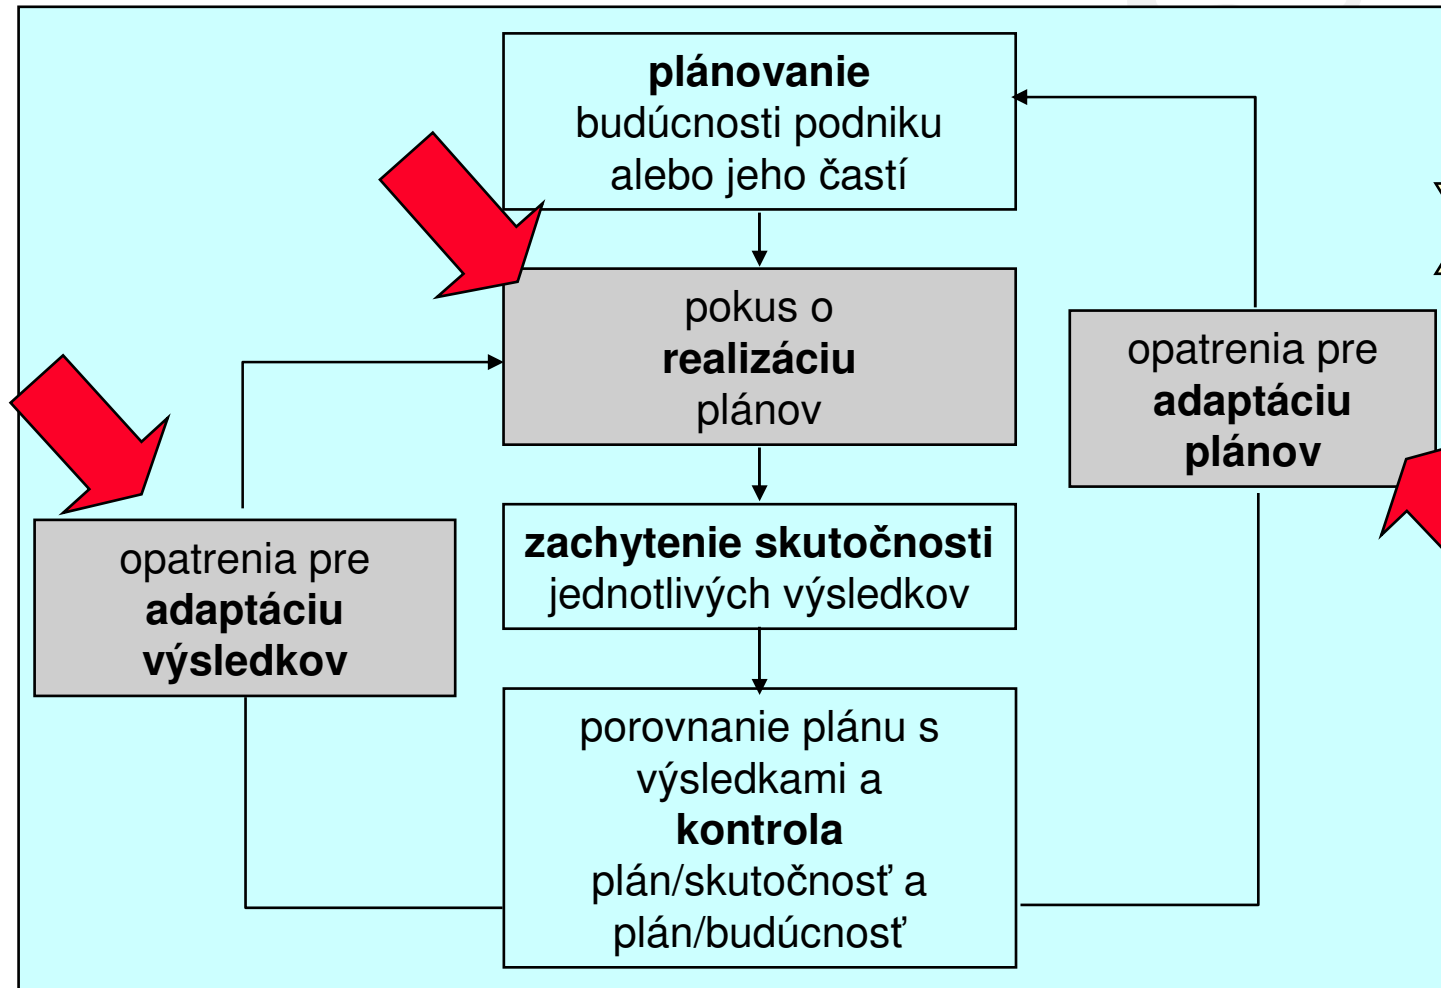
**plánovanie**
budúcnosti podniku
alebo jeho častí

pokus o
**realizáciu**
plánov

zachytenie skutočnosti
jednotlivých výsledkov

porovnanie plánu s
výsledkami a
**kontrola**
plán/skutočnosť a
plán/budúcnosť

opatrenia pre
**adaptáciu**
**výsledkov**

opatrenia pre
**adaptáciu**
**plánov**